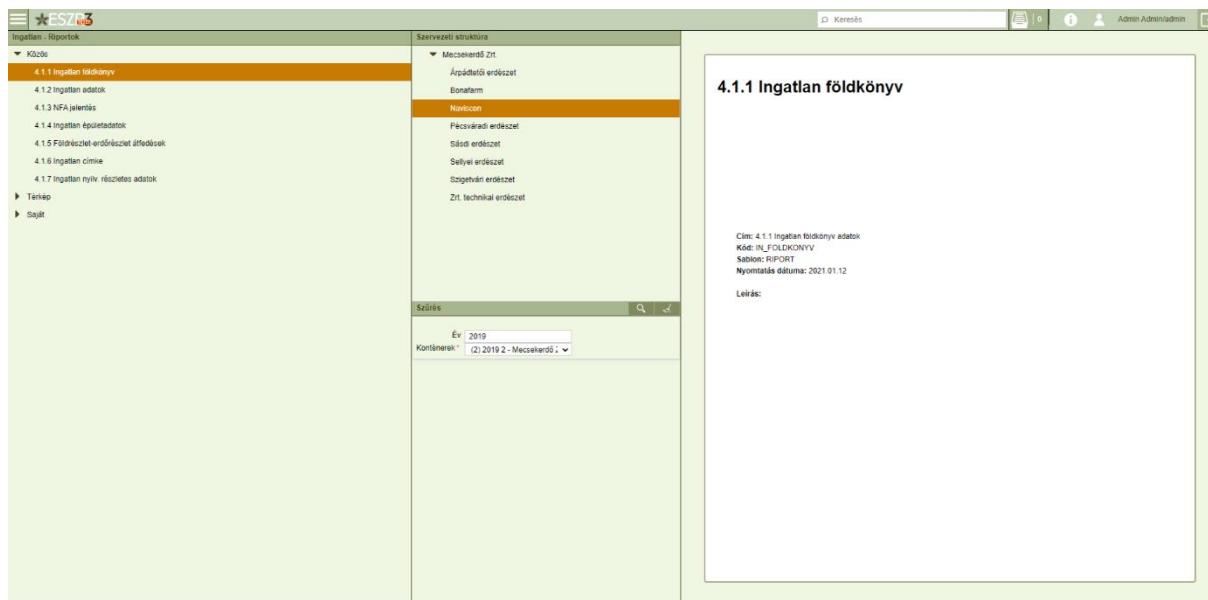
ESZR3

Keresés

0

Admin Admin/admin

Ingatlan - Riportok

Közös

4.1.1 Ingatlan földkönyv

4.1.2 Ingatlan adatok

4.1.3 NFA jelentés

4.1.4 Ingatlan épületadatok

4.1.5 Földrészlet-erdőrészlet átfedések

4.1.6 Ingatlan címke

4.1.7 Ingatlan nyilv. részletes adatok

Térkép

Saját

Szervezeti struktúra

Mecsekerdő Zrt.

Árpádtetői erdészet

Bonafarm

Naviscon

Pécsváradi erdészet

Sásdi erdészet

Sellyei erdészet

Szigetvári erdészet

Zrt. technikai erdészet

Szűrés

Év 2019

Konténerek * (2) 2019 2 - Mecsekerdő Z

4.1.1 Ingatlan földkönyv

Cím: 4.1.1 Ingatlan földkönyv adatok
Kód: IN_FOLDKONYV
Sablon: RIPORT
Nyomtatás dátuma: 2021.01.12

Leírás: